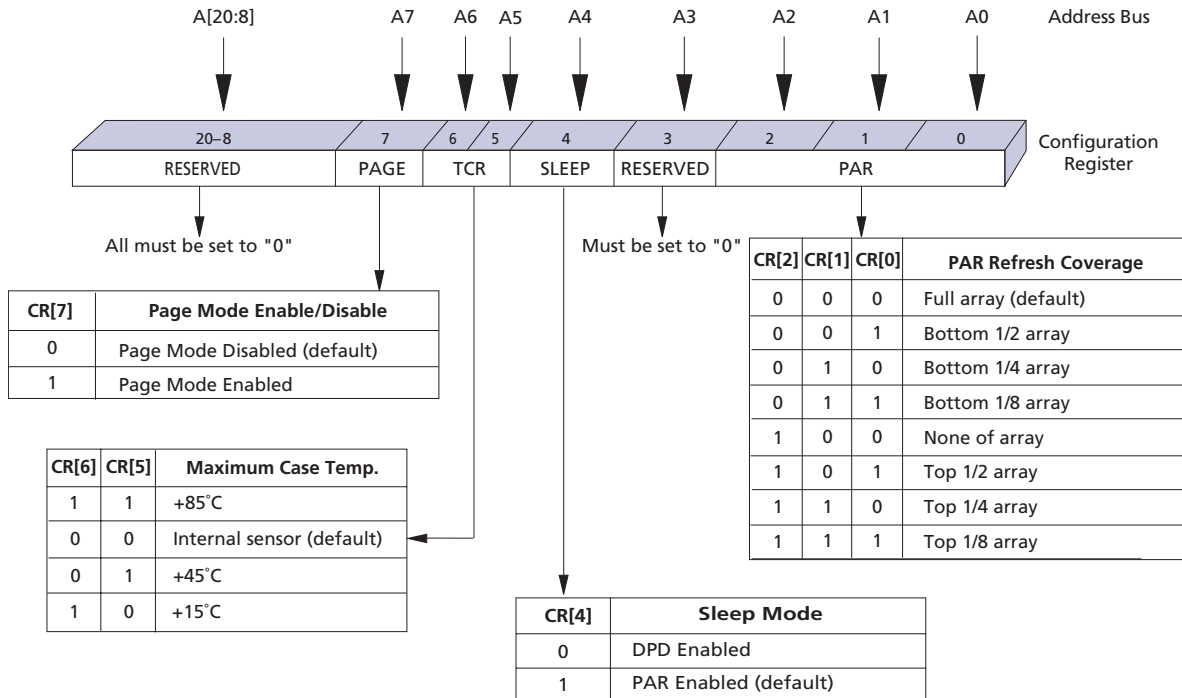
A[20:8] A7 A6 A5 A4 A3 A2 A1 A0 Address Bus

20–8 7 6 5 4 3 2 1 0

RESERVED PAGE TCR SLEEP RESERVED PAR

Configuration Register

All must be set to "0"

Must be set to "0"

| CR[7] | Page Mode Enable/Disable |
|---|---|
| 0 | Page Mode Disabled (default) |
| 1 | Page Mode Enabled |

| CR[2] | CR[1] | CR[0] | PAR Refresh Coverage |
|---|---|---|---|
| 0 | 0 | 0 | Full array (default) |
| 0 | 0 | 1 | Bottom 1/2 array |
| 0 | 1 | 0 | Bottom 1/4 array |
| 0 | 1 | 1 | Bottom 1/8 array |
| 1 | 0 | 0 | None of array |
| 1 | 0 | 1 | Top 1/2 array |
| 1 | 1 | 0 | Top 1/4 array |
| 1 | 1 | 1 | Top 1/8 array |

| CR[6] | CR[5] | Maximum Case Temp. |
|---|---|---|
| 1 | 1 | +85˚C |
| 0 | 0 | Internal sensor (default) |
| 0 | 1 | +45˚C |
| 1 | 0 | +15˚C |

| CR[4] | Sleep Mode |
|---|---|
| 0 | DPD Enabled |
| 1 | PAR Enabled (default) |